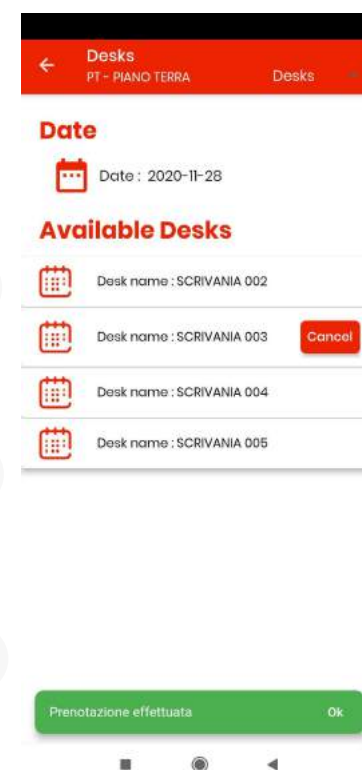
Desks
PT - PIANO TERRA

Desks

Date

Date : 2020-11-28

Available Desks

Desk name : SCRIVANIA 002

Desk name : SCRIVANIA 003

Cancel

Desk name : SCRIVANIA 004

Desk name : SCRIVANIA 005

Prenotazione effettuata

Ok